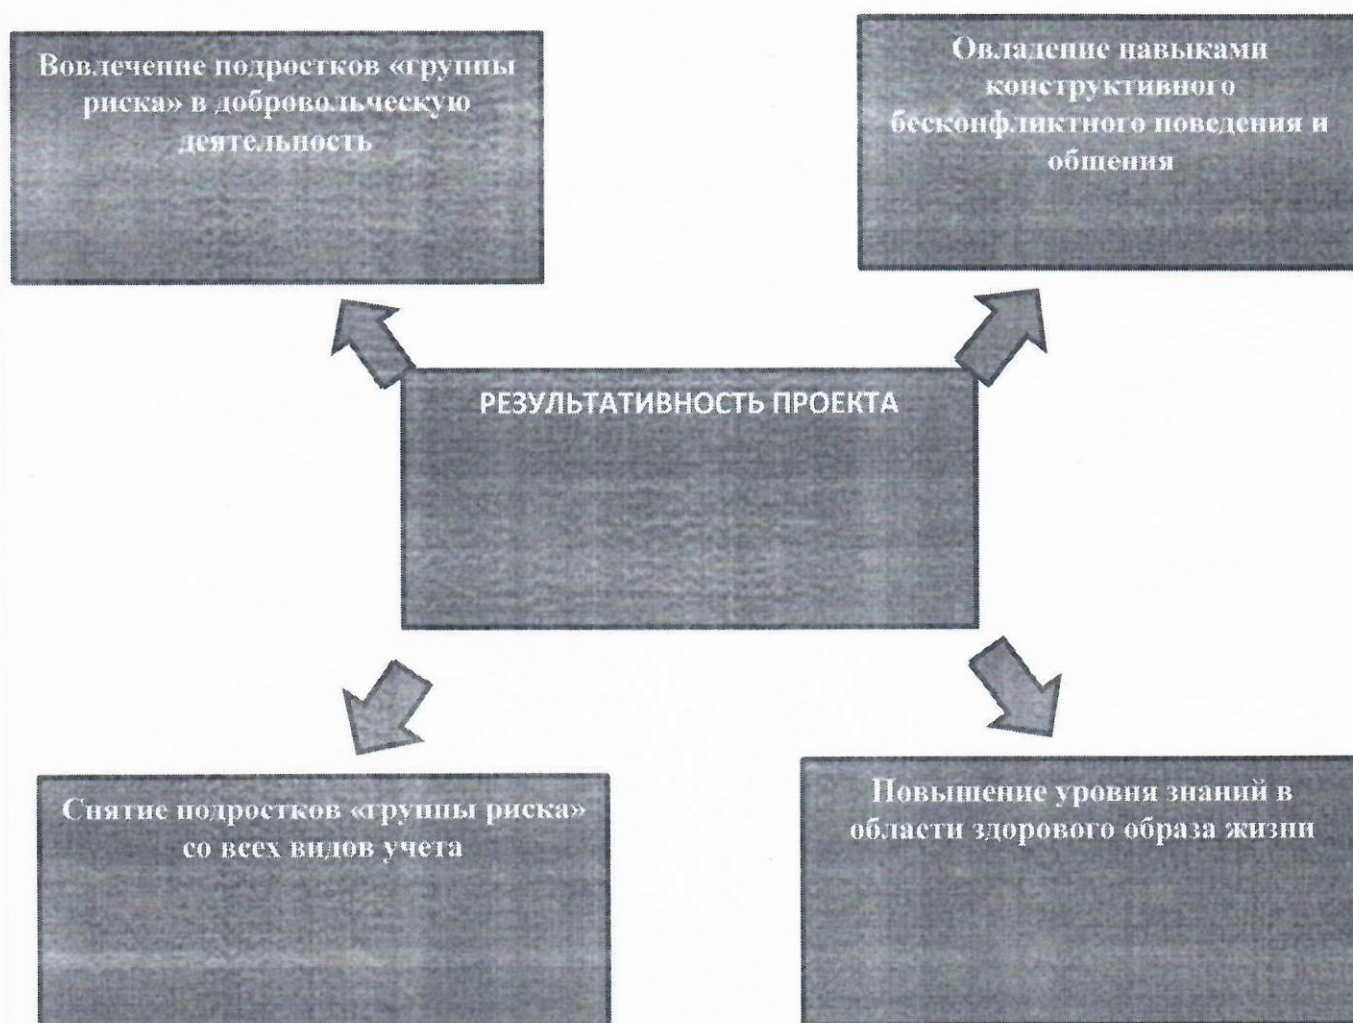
Вовлечение подростков «группы риска» в добровольческую деятельность

Овладение навыками конструктивного бесконфликтного поведения и общения

РЕЗУЛЬТАТИВНОСТЬ ПРОЕКТА

Снятие подростков «группы риска» со всех видов учета

Повышение уровня знаний в области здорового образа жизни